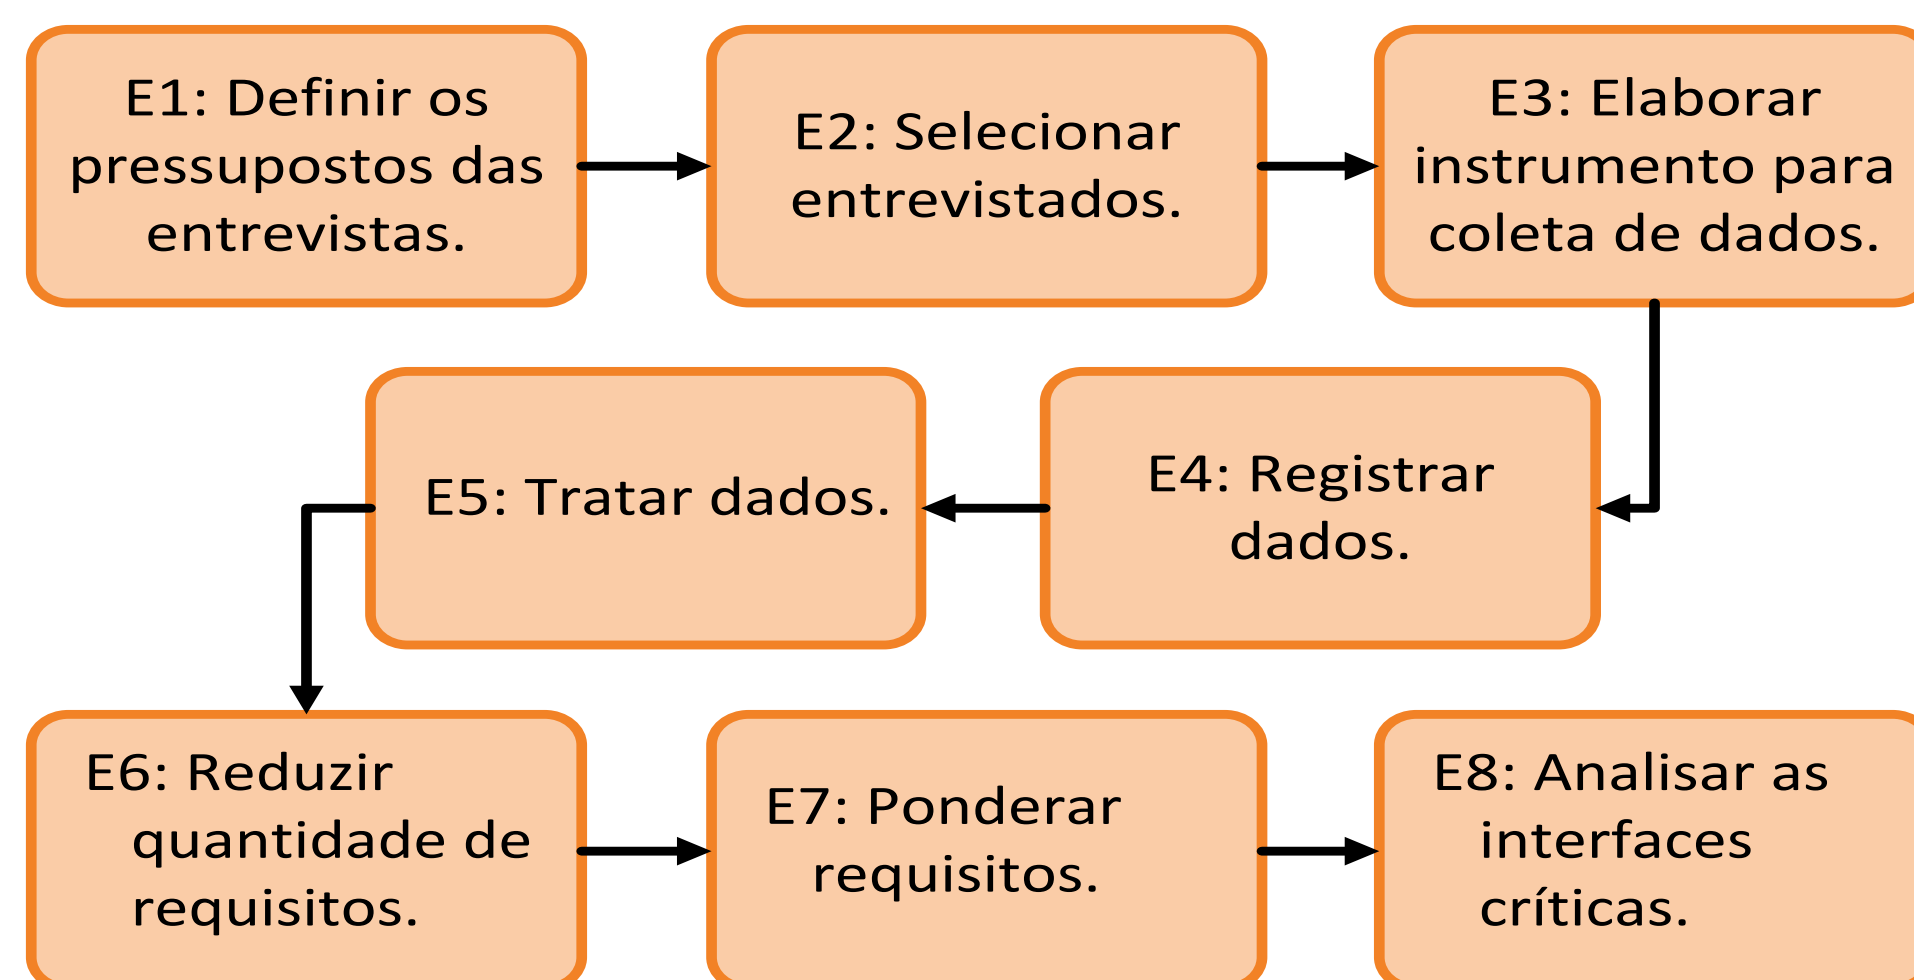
E1: Definir os pressupostos das entrevistas.

E2: Selecionar entrevistados.

E3: Elaborar instrumento para coleta de dados.

E4: Registrar dados.

E5: Tratar dados.

E6: Reduzir quantidade de requisitos.

E7: Ponderar requisitos.

E8: Analisar as interfaces críticas.